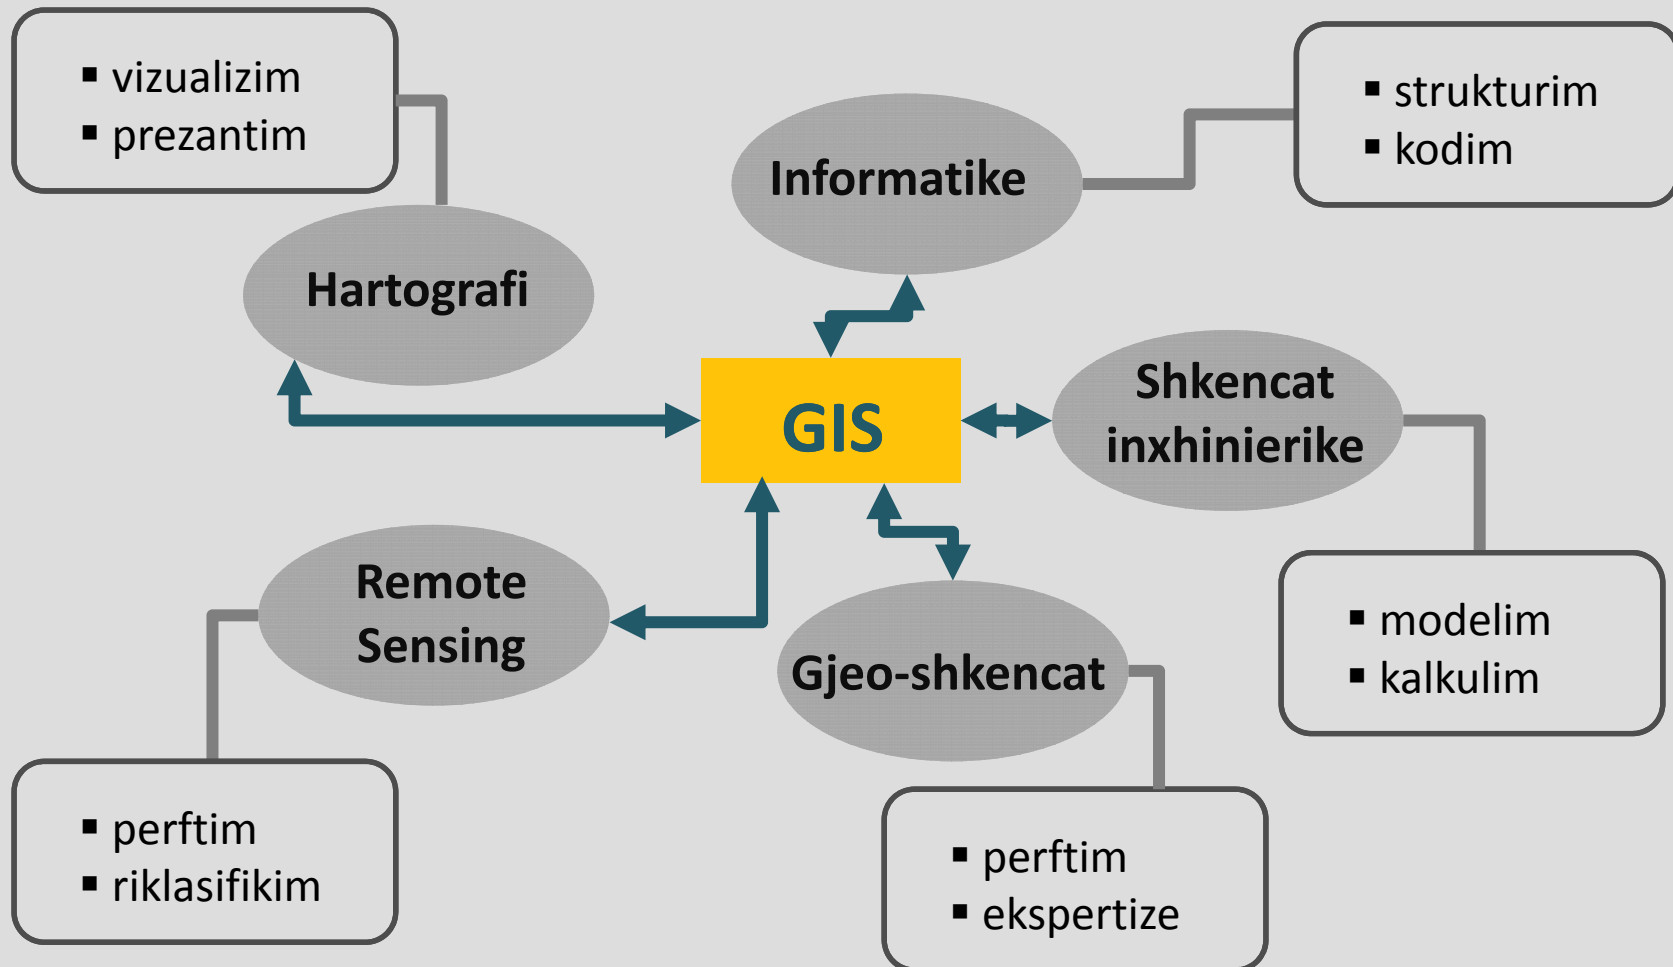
▪ vizualizim
▪ prezantim

Hartografi

Informatike

▪ strukturim
▪ kodim

GIS

Shkencat inxhinierike

▪ modelim
▪ kalkulim

Remote Sensing

▪ perftim
▪ riklasifikim

Gjeo-shkencat

▪ perftim
▪ ekspertize